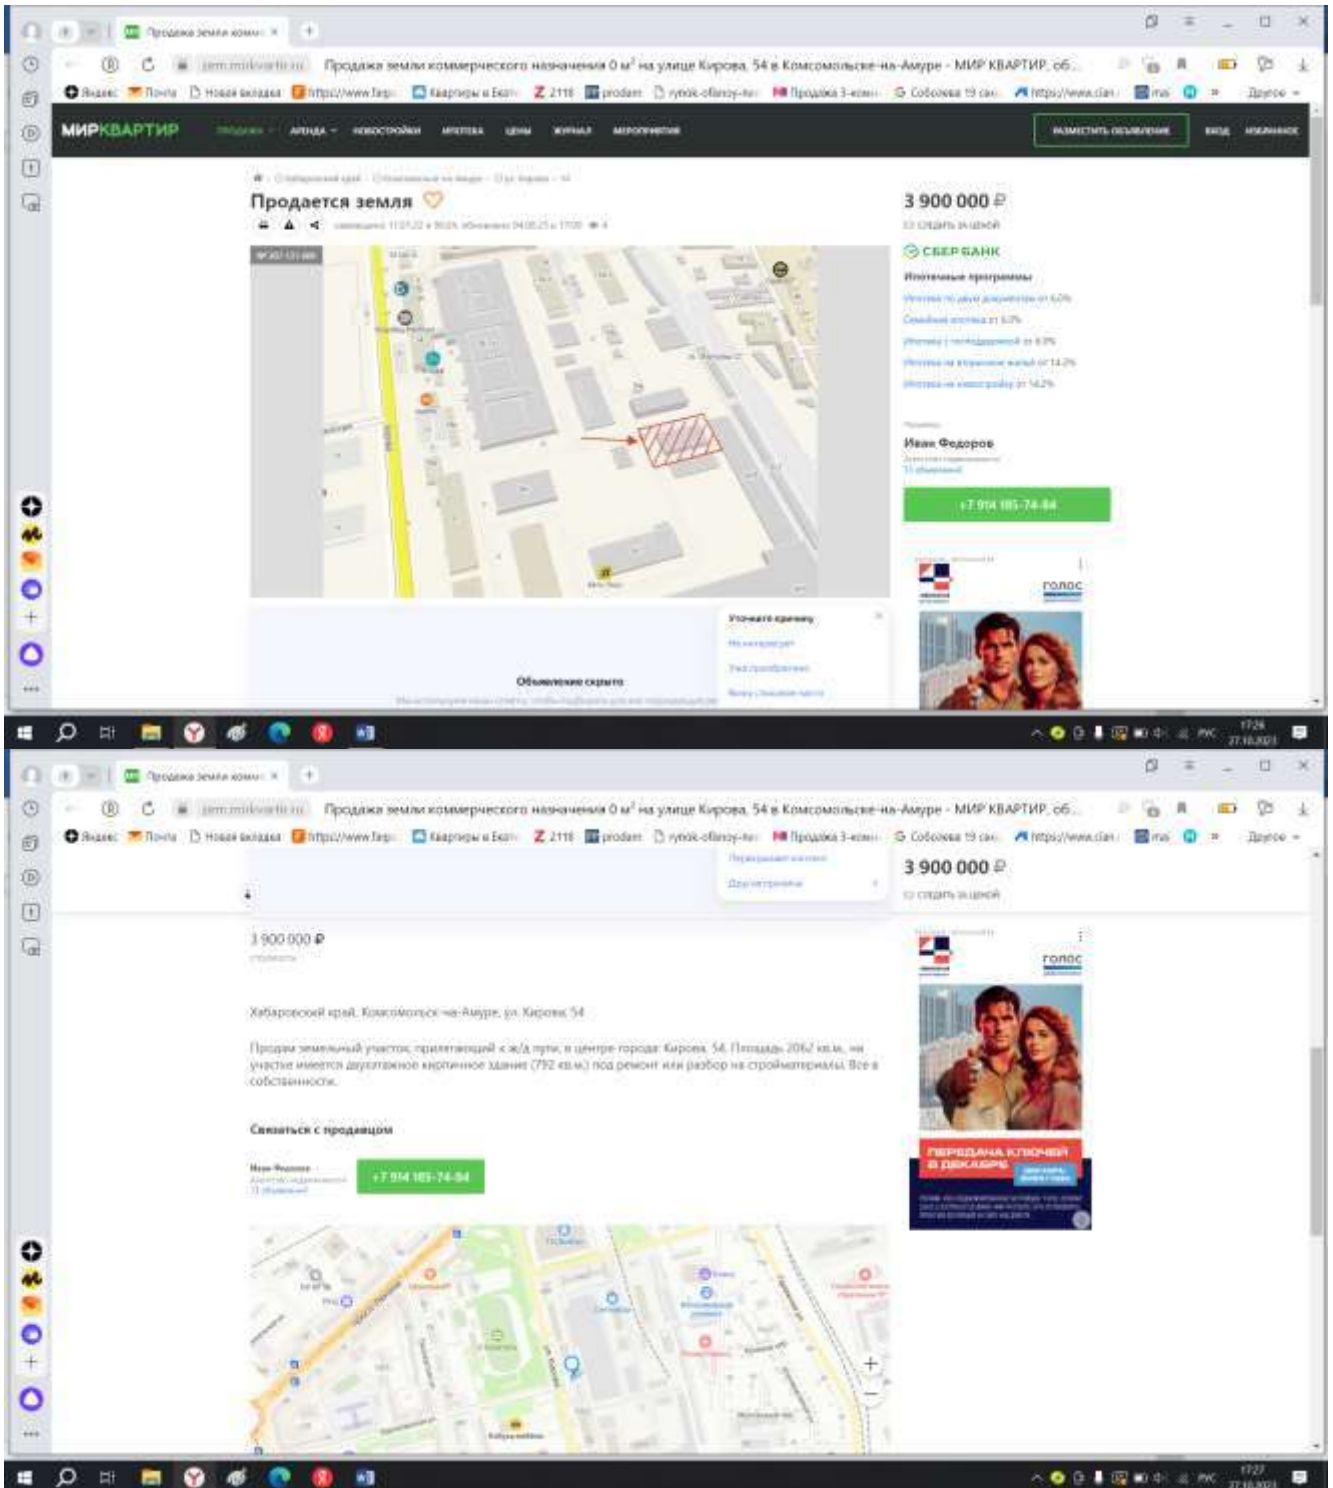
Продажа земли комм... ×

Продажа земли коммерческого назначения 0 м² на улице Кирова, 54 в Комсомольске-на-Амуре - МИР КВАРТИР, об...

Яндекс Почта Новая вкладка https://www.fanp... Квартиры в Екат... 2118 prodam rynok-ofisnoy-... Продажа 3-комн... Соболева 19 сан... https://www.cian... mai Другое

МИРКВАРТИР ПРОДАЖА АРЕНДА НОВОСТРОЙКИ ИПОТЕКА ЦЕНЫ ЖУРНАЛ МЕРОПРИЯТИЯ РАЗМЕСТИТЬ ОБЪЯВЛЕНИЕ ВХОД ИЗБРАННОЕ

Продается земля

3 900 000 ₽

СБЕРБАНК

Ипотечные программы

Иван Федоров

+7 914 185-74-84

голос

Уточните причину

Объявление скрыто

17:26 27.10.2023

Продажа земли комм... ×

Продажа земли коммерческого назначения 0 м² на улице Кирова, 54 в Комсомольске-на-Амуре - МИР КВАРТИР, об...

3 900 000 ₽

3 900 000 ₽

Хабаровский край, Комсомольск-на-Амуре, ул. Кирова, 54

Продам земельный участок, прилегающий к ж/д пути, в центре города: Кирова, 54. Площадь 2067 кв.м., на участке имеется двухэтажное кирпичное здание (792 кв.м.) под ремонт или разбор на стройматериалы. Все в собственности.

Связаться с продавцом

Иван Федоров

+7 914 185-74-84

голос

ПЕРЕДАЧА КЛЮЧЕЙ В ДЕКАБРЕ

17:27 27.10.2023